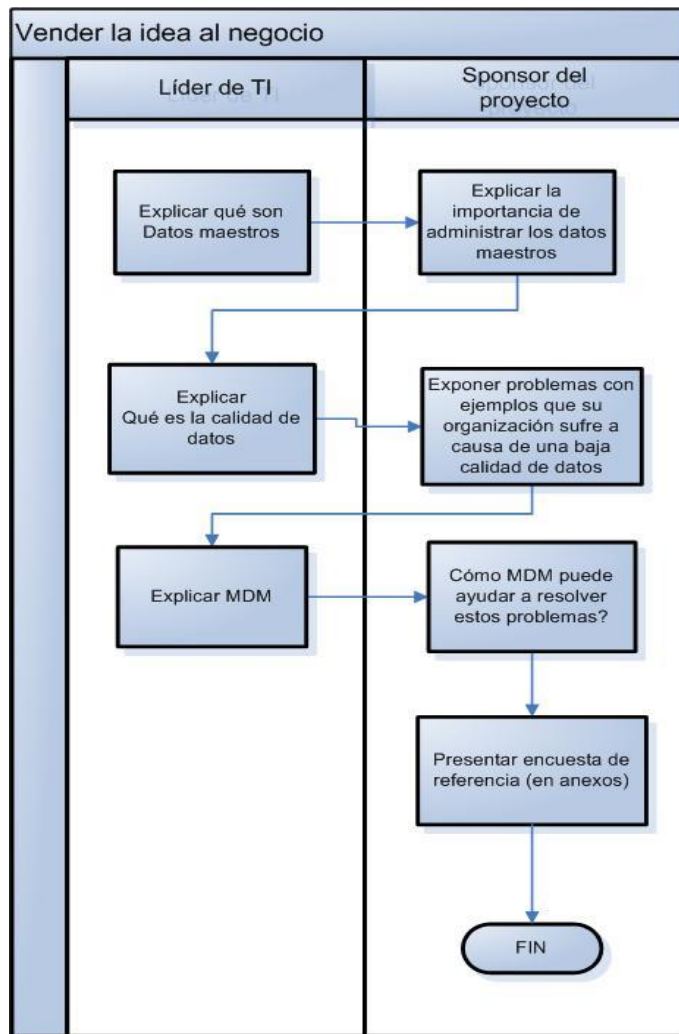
Vender la idea al negocio

Líder de TI

Sponsor del proyecto

Explicar qué son Datos maestros

Explicar la importancia de administrar los datos maestros

Explicar Qué es la calidad de datos

Exponer problemas con ejemplos que su organización sufre a causa de una baja calidad de datos

Explicar MDM

Cómo MDM puede ayudar a resolver estos problemas?

Presentar encuesta de referencia (en anexos)

FIN